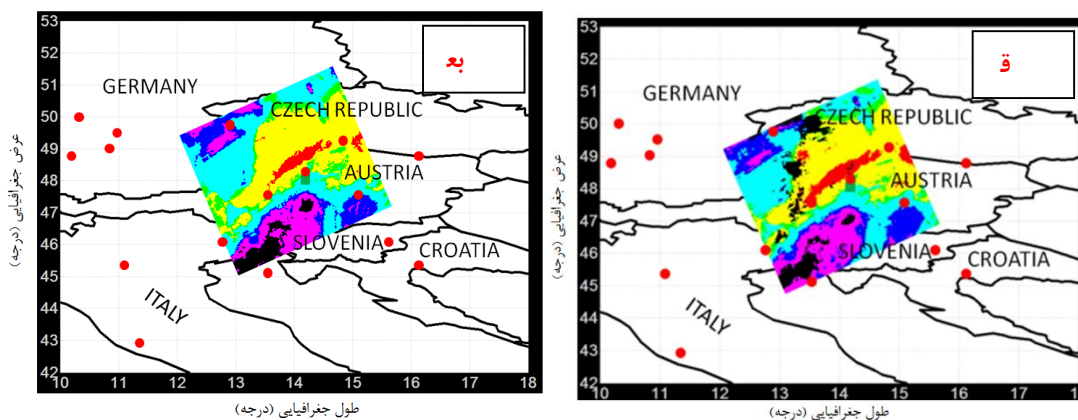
بع

53
52
51
50
49
48
47
46
45
44
43
42

عرض جغرافیایی (درجه)

GERMANY
CZECH REPUBLIC
AUSTRIA
SLOVENIA
CROATIA
ITALY

10 11 12 13 14 15 16 17 18

طول جغرافیایی (درجه)

ق

53
52
51
50
49
48
47
46
45
44
43
42

عرض جغرافیایی (درجه)

GERMANY
CZECH REPUBLIC
AUSTRIA
SLOVENIA
CROATIA
ITALY

10 11 12 13 14 15 16 17 18

طول جغرافیایی (درجه)